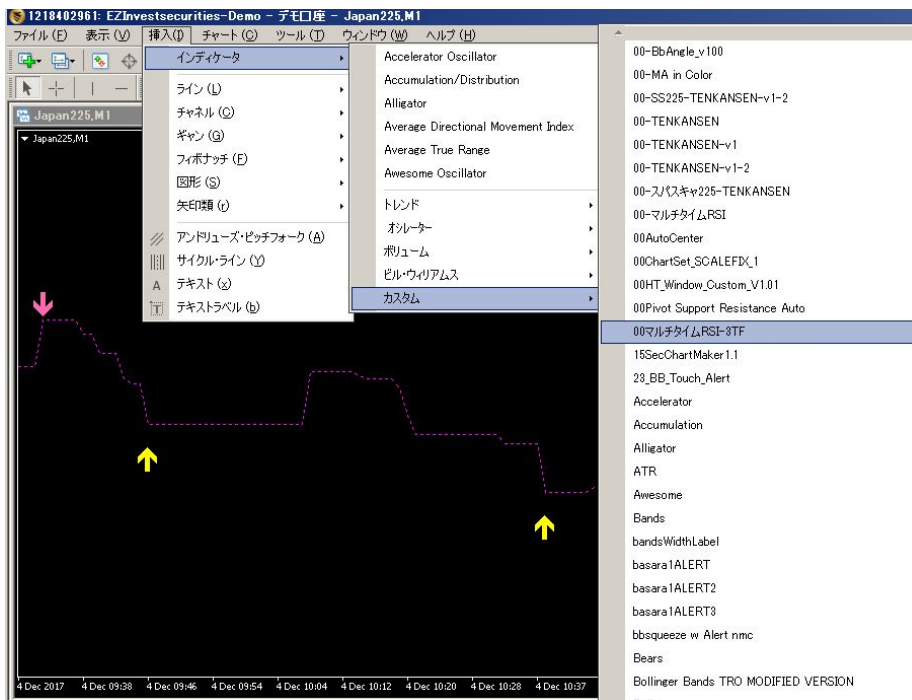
1218402961: EZInvestsecurities-Demo - デモ口座 - Japan225,M1

ファイル (F)　表示 (V)　挿入 (I)　チャート (C)　ツール (T)　ウィンドウ (W)　ヘルプ (H)

Japan225,M1

Japan225,M1

インディケータ
ライン (L)
チャネル (C)
ギャン (G)
フィボナッチ (F)
図形 (S)
矢印類 (r)
アンドリューズ・ピッチフォーク (A)
サイクル・ライン (Y)
テキスト (x)
テキストラベル (b)

Accelerator Oscillator
Accumulation/Distribution
Alligator
Average Directional Movement Index
Average True Range
Awesome Oscillator
トレンド
オシレーター
ボリューム
ビル・ウィリアムス
カスタム

00-BbAngle_v100
00-MA in Color
00-SS225-TENKANSEN-v1-2
00-TENKANSEN
00-TENKANSEN-v1
00-TENKANSEN-v1-2
00-スパスキャ225-TENKANSEN
00-マルチタイムRSI
00AutoCenter
00ChartSet_SCALEFIX_1
00HT_Window_Custom_V1.01
00Pivot Support Resistance Auto
00マルチタイムRSI-3TF
15SecChartMaker1.1
23_BB_Touch_Alert
Accelerator
Accumulation
Alligator
ATR
Awesome
Bands
bandsWidthLabel
basara1ALERT
basara1ALERT2
basara1ALERT3
bbsqueeze w Alert nmc
Bears
Bollinger Bands TRO MODIFIED VERSION

4 Dec 2017　4 Dec 09:38　4 Dec 09:46　4 Dec 09:54　4 Dec 10:04　4 Dec 10:12　4 Dec 10:20　4 Dec 10:28　4 Dec 10:37